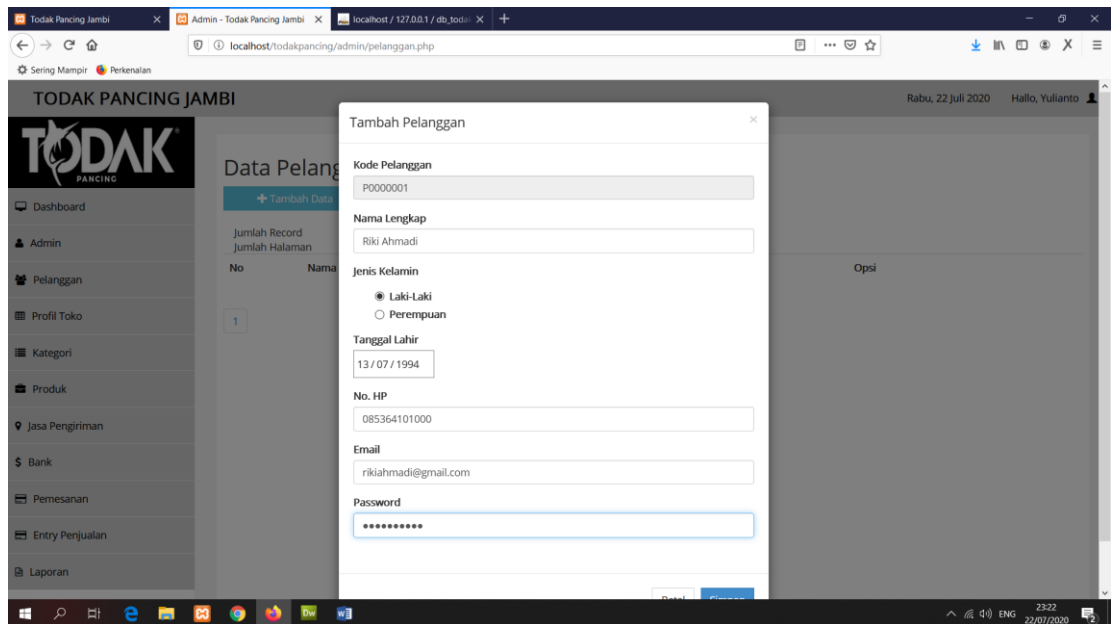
Todak Pancing Jambi
Admin - Todak Pancing Jambi
localhost / 127.0.0.1 / db_todak

localhost/todakpancing/admin/pelanggan.php

Sering Mampir Perkenalan

TODAK PANCING JAMBI

Rabu, 22 Juli 2020 Hallo, Yulianto

TODAK PANCING

Dashboard
Admin
Pelanggan
Profil Toko
Kategori
Produk
Jasa Pengiriman
$ Bank
Pemesanan
Entry Penjualan
Laporan

Data Pelang

+ Tambah Data

Jumlah Record
Jumlah Halaman

No Nama Opsi

1

Tambah Pelanggan

×

Kode Pelanggan
P0000001

Nama Lengkap
Riki Ahmadi

Jenis Kelamin
Laki-Laki
Perempuan

Tanggal Lahir
13 / 07 / 1994

No. HP
085364101000

Email
rikiahmadi@gmail.com

Password
••••••••••

Batal Simpan

ENG 23:22 22/07/2020